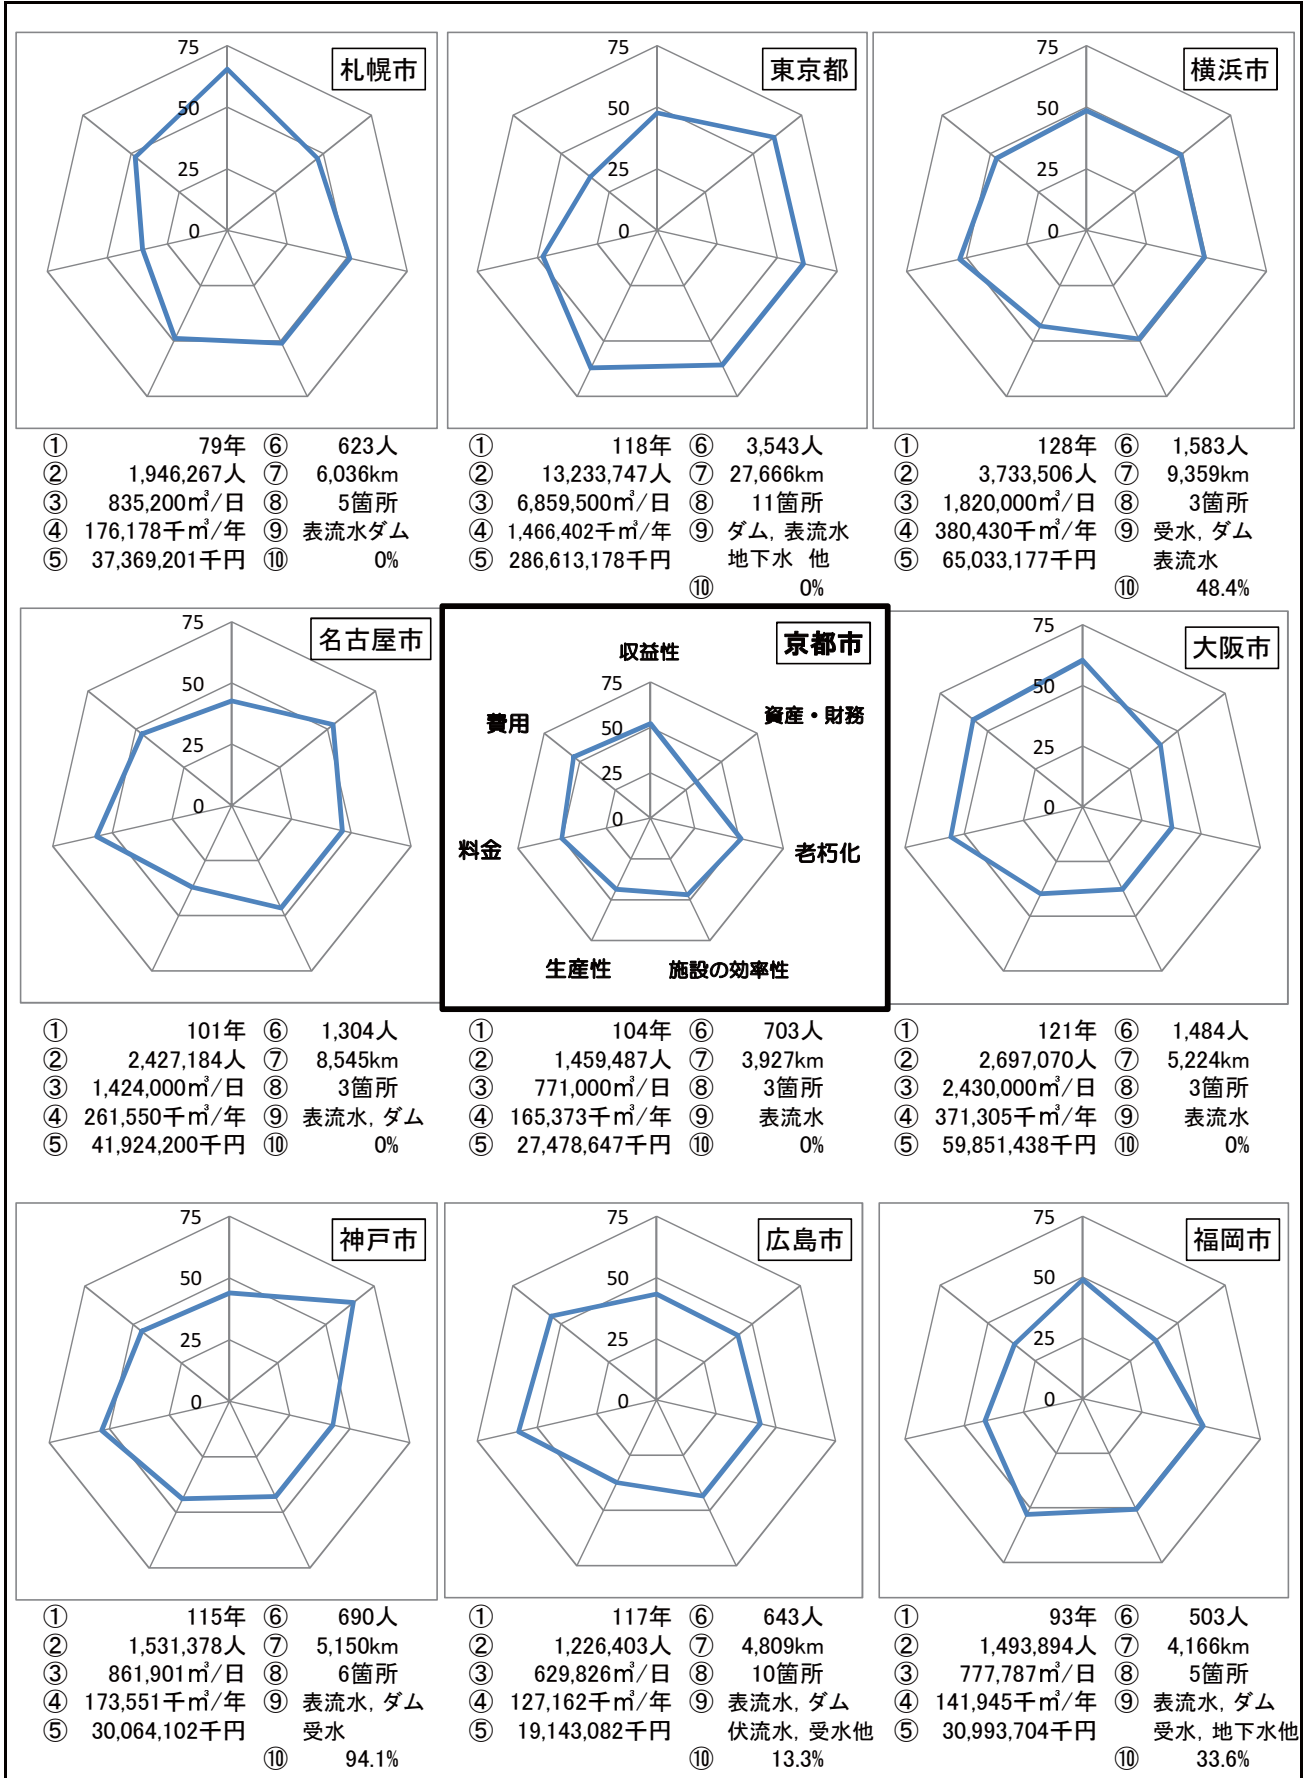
75
50
25
0
札幌市

75
50
25
0
東京都

75
50
25
0
横浜市

① 79年 ⑥ 623人
② 1,946,267人 ⑦ 6,036km
③ 835,200㎥/日 ⑧ 5箇所
④ 176,178千㎥/年 ⑨ 表流水ダム
⑤ 37,369,201千円 ⑩ 0%

① 118年 ⑥ 3,543人
② 13,233,747人 ⑦ 27,666km
③ 6,859,500㎥/日 ⑧ 11箇所
④ 1,466,402千㎥/年 ⑨ ダム，表流水 地下水 他
⑤ 286,613,178千円
⑩ 0%

① 128年 ⑥ 1,583人
② 3,733,506人 ⑦ 9,359km
③ 1,820,000㎥/日 ⑧ 3箇所
④ 380,430千㎥/年 ⑨ 受水，ダム 表流水
⑤ 65,033,177千円
⑩ 48.4%

75
50
25
0
名古屋市

京都市
収益性
資産・財務
老朽化
施設の効率性
生産性
料金
費用
75
50
25
0

75
50
25
0
大阪市

① 101年 ⑥ 1,304人
② 2,427,184人 ⑦ 8,545km
③ 1,424,000㎥/日 ⑧ 3箇所
④ 261,550千㎥/年 ⑨ 表流水，ダム
⑤ 41,924,200千円 ⑩ 0%

① 104年 ⑥ 703人
② 1,459,487人 ⑦ 3,927km
③ 771,000㎥/日 ⑧ 3箇所
④ 165,373千㎥/年 ⑨ 表流水
⑤ 27,478,647千円 ⑩ 0%

① 121年 ⑥ 1,484人
② 2,697,070人 ⑦ 5,224km
③ 2,430,000㎥/日 ⑧ 3箇所
④ 371,305千㎥/年 ⑨ 表流水
⑤ 59,851,438千円 ⑩ 0%

75
50
25
0
神戸市

75
50
25
0
広島市

75
50
25
0
福岡市

① 115年 ⑥ 690人
② 1,531,378人 ⑦ 5,150km
③ 861,901㎥/日 ⑧ 6箇所
④ 173,551千㎥/年 ⑨ 表流水，ダム 受水
⑤ 30,064,102千円
⑩ 94.1%

① 117年 ⑥ 643人
② 1,226,403人 ⑦ 4,809km
③ 629,826㎥/日 ⑧ 10箇所
④ 127,162千㎥/年 ⑨ 表流水，ダム 伏流水，受水他
⑤ 19,143,082千円
⑩ 13.3%

① 93年 ⑥ 503人
② 1,493,894人 ⑦ 4,166km
③ 777,787㎥/日 ⑧ 5箇所
④ 141,945千㎥/年 ⑨ 表流水，ダム 受水，地下水他
⑤ 30,993,704千円
⑩ 33.6%